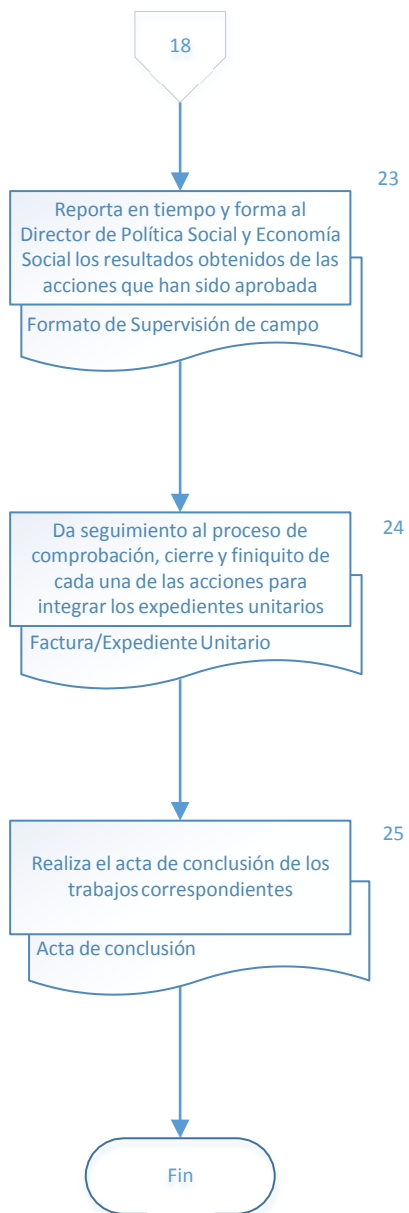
18

23

Reporta en tiempo y forma al Director de Política Social y Economía Social los resultados obtenidos de las acciones que han sido aprobada

Formato de Supervisión de campo

24

Da seguimiento al proceso de comprobación, cierre y finiquito de cada una de las acciones para integrar los expedientes unitarios

Factura/Expediente Unitario

25

Realiza el acta de conclusión de los trabajos correspondientes

Acta de conclusión

Fin